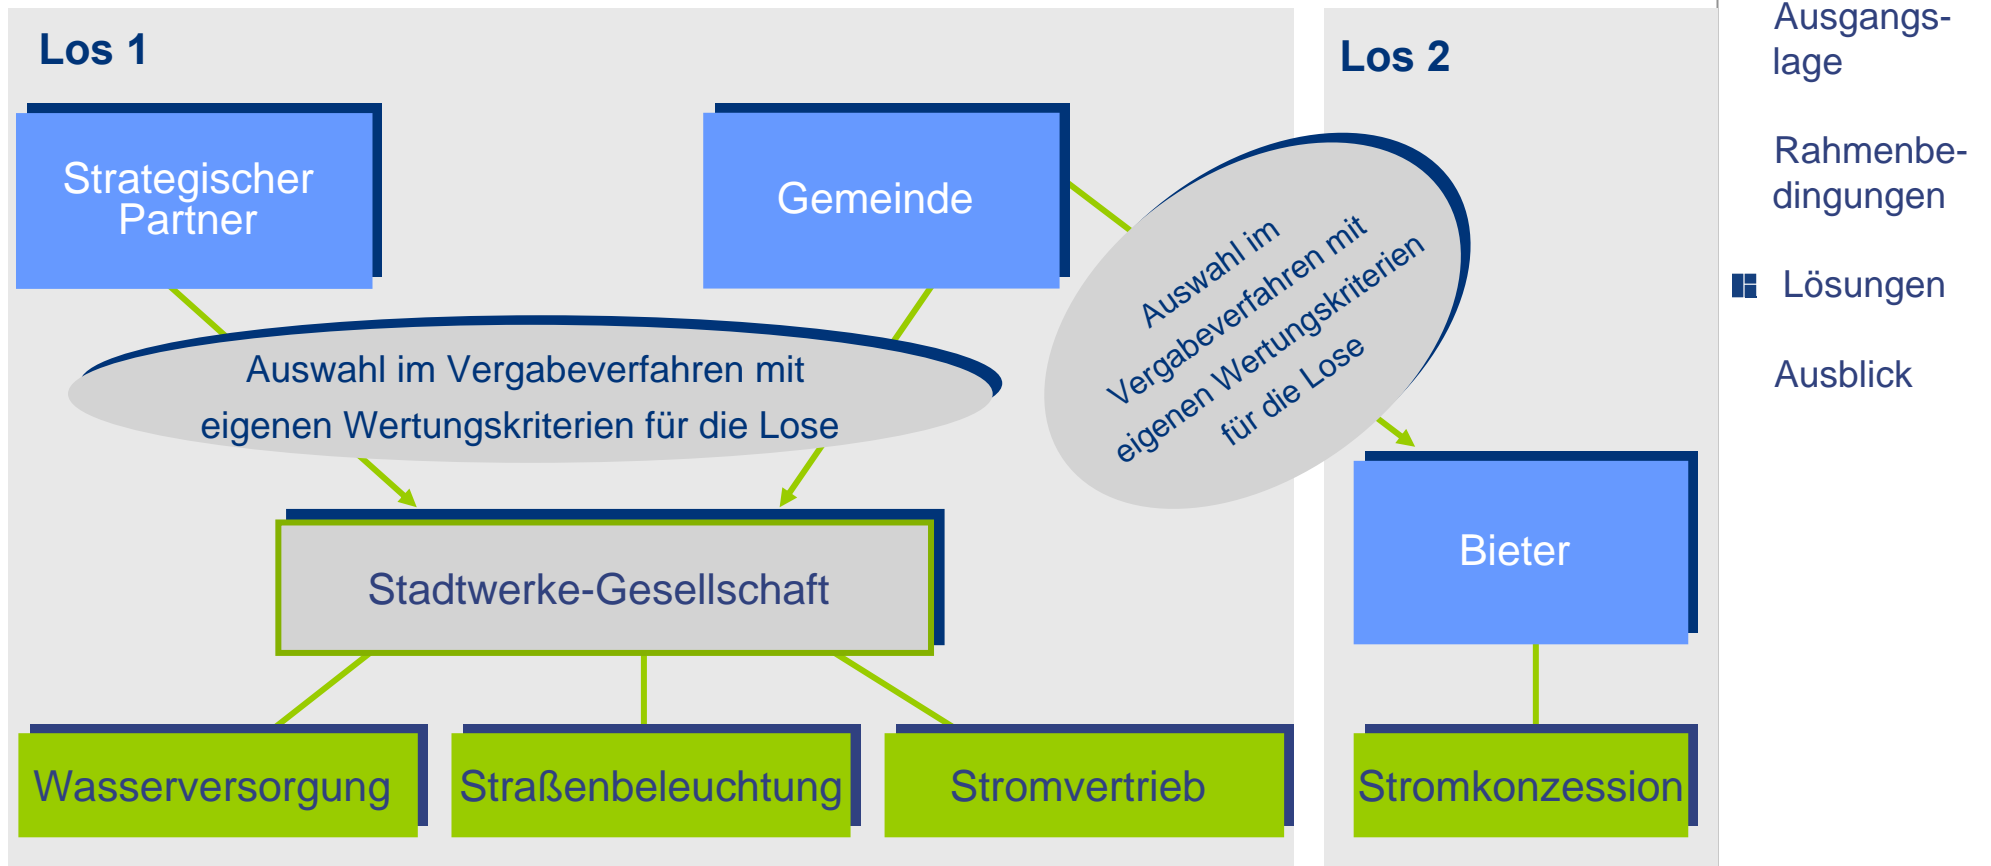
Los 1

Strategischer Partner

Gemeinde

Auswahl im Vergabeverfahren mit eigenen Wertungskriterien für die Lose

Stadtwerke-Gesellschaft

Wasserversorgung

Straßenbeleuchtung

Stromvertrieb

Los 2

Auswahl im Vergabeverfahren mit eigenen Wertungskriterien für die Lose

Bieter

Stromkonzession

Ausgangslage

Rahmenbedingungen

Lösungen

Ausblick